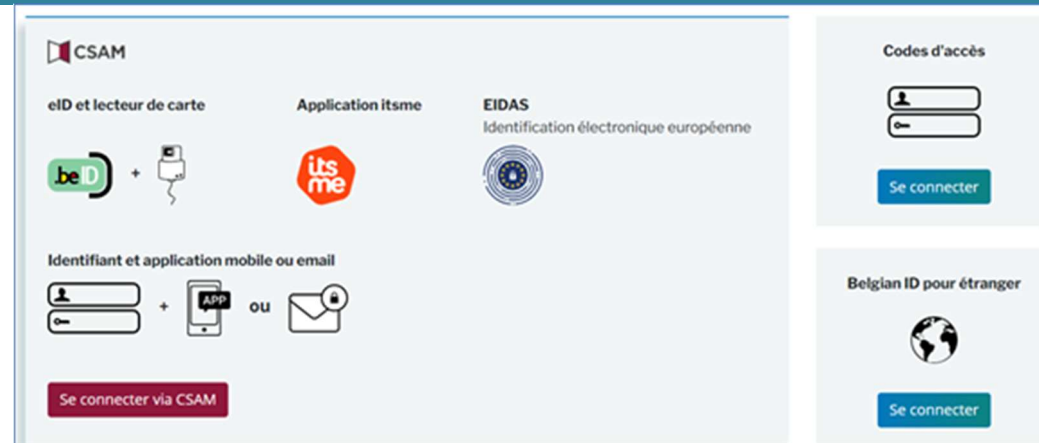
CSAM

eID et lecteur de carte

.beID +

Application itsme

its me

EIDAS

Identification électronique européenne

Identifiant et application mobile ou email

+ APP ou

Se connecter via CSAM

Codes d'accès

Se connecter

Belgian ID pour étranger

Se connecter